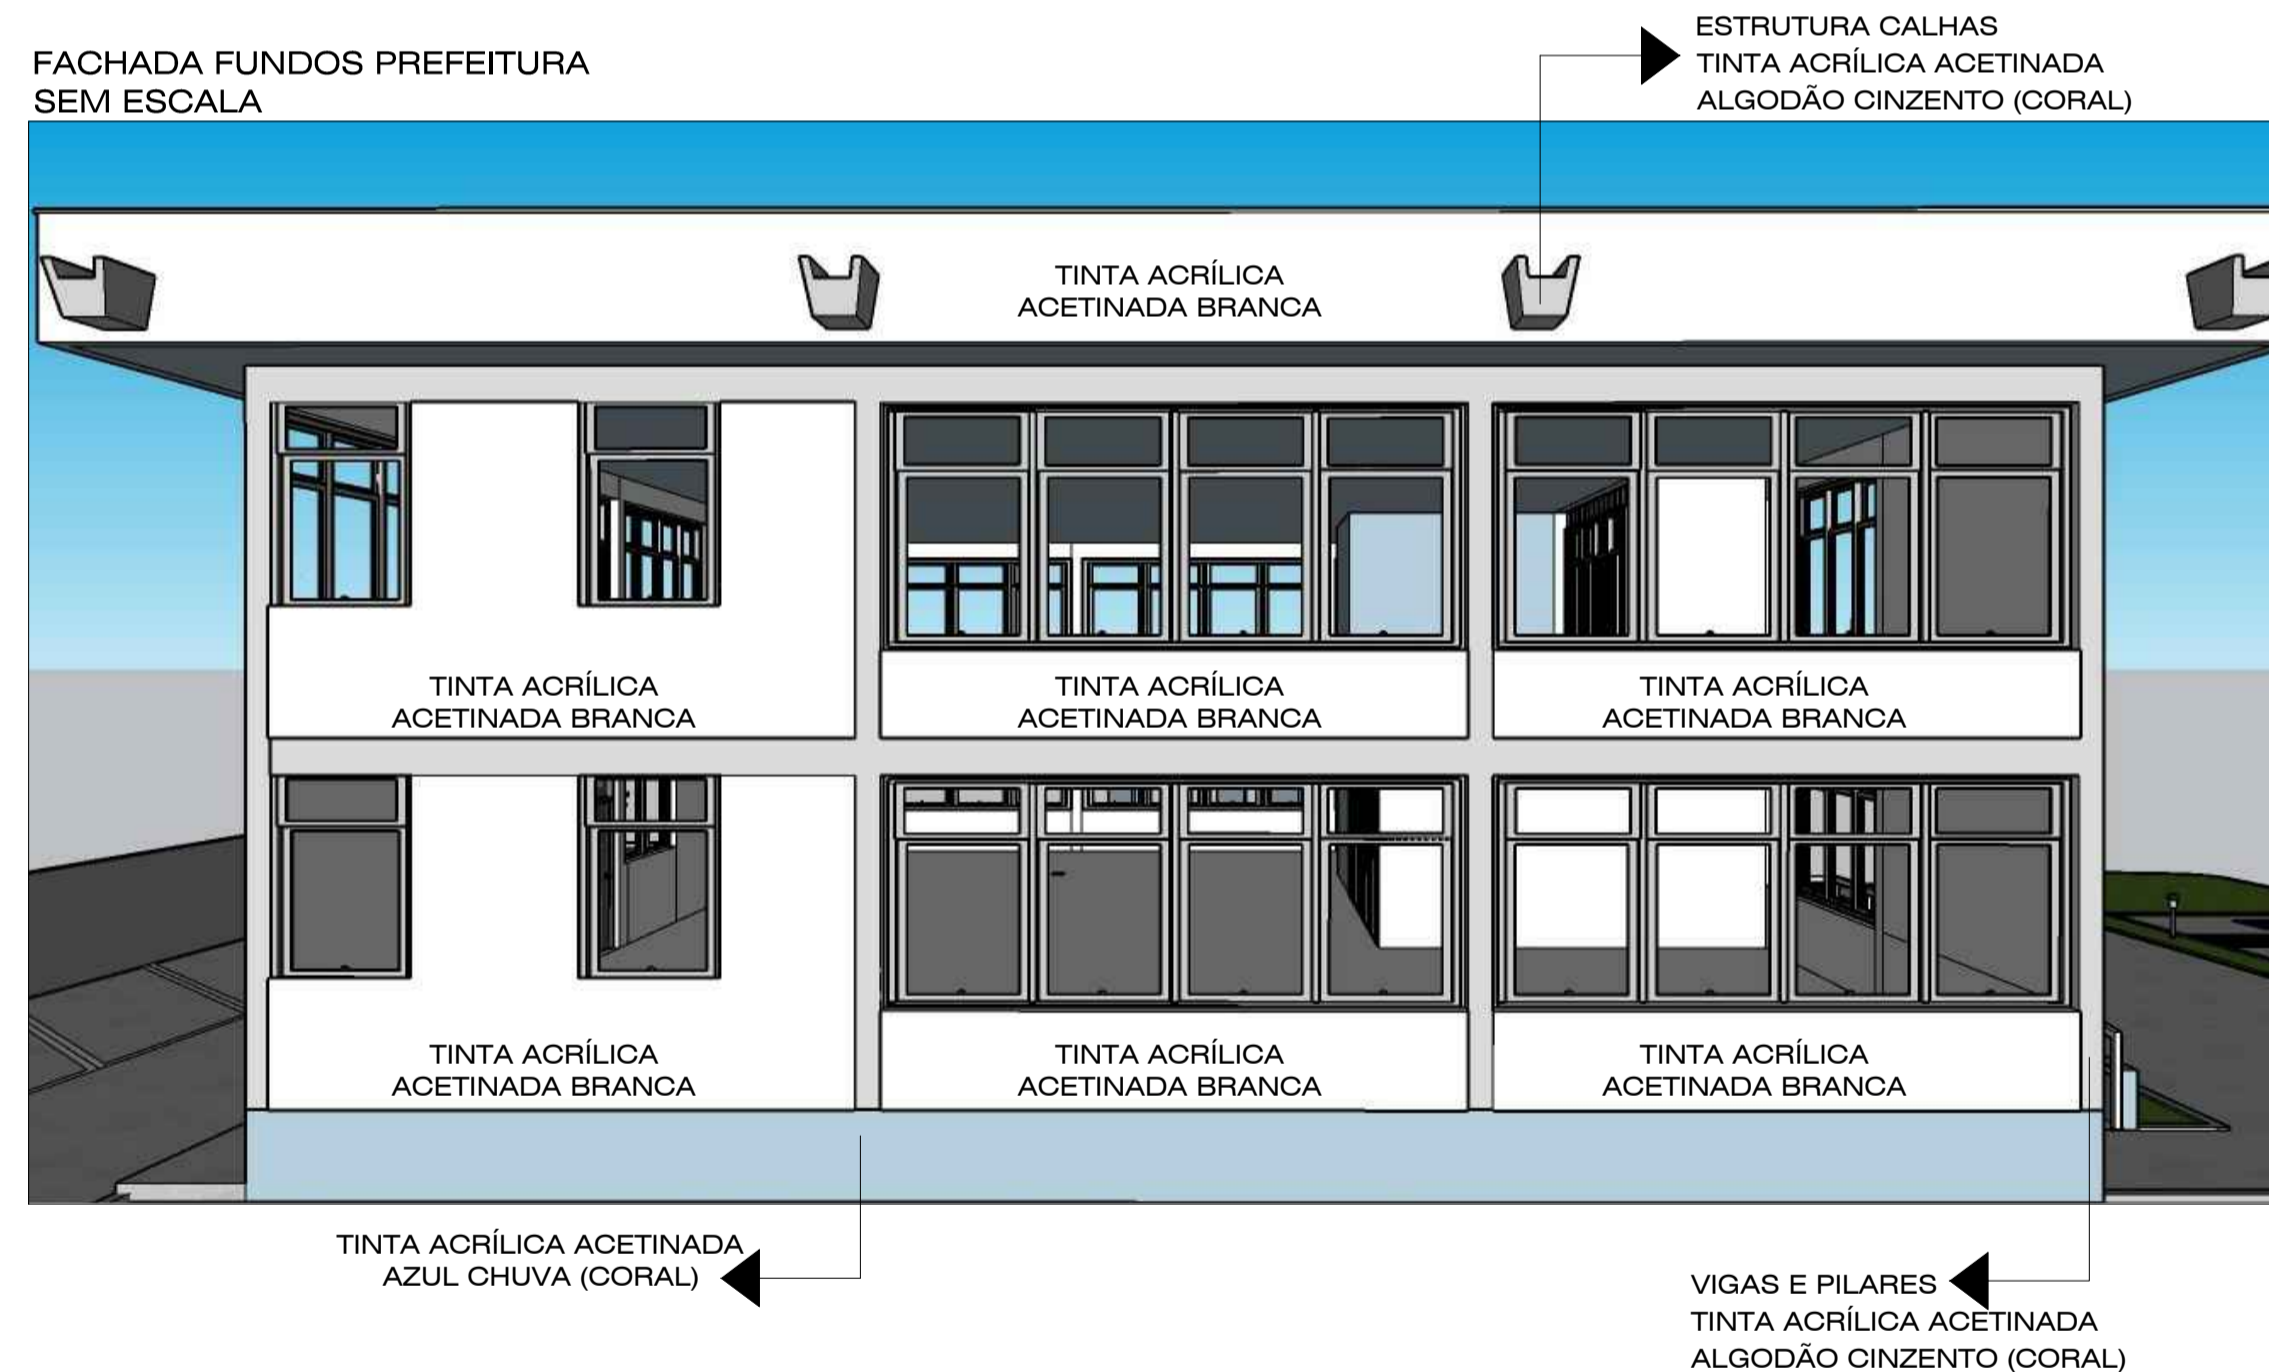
FACHADA FUNDOS PREFEITURA
SEM ESCALA

ESTRUTURA CALHAS
TINTA ACRÍLICA ACETINADA
ALGODÃO CINZENTO (CORAL)

TINTA ACRÍLICA
ACETINADA BRANCA

TINTA ACRÍLICA
ACETINADA BRANCA

TINTA ACRÍLICA
ACETINADA BRANCA

TINTA ACRÍLICA
ACETINADA BRANCA

TINTA ACRÍLICA
ACETINADA BRANCA

TINTA ACRÍLICA
ACETINADA BRANCA

TINTA ACRÍLICA
ACETINADA BRANCA

TINTA ACRÍLICA ACETINADA
AZUL CHUVA (CORAL)

VIGAS E PILARES
TINTA ACRÍLICA ACETINADA
ALGODÃO CINZENTO (CORAL)